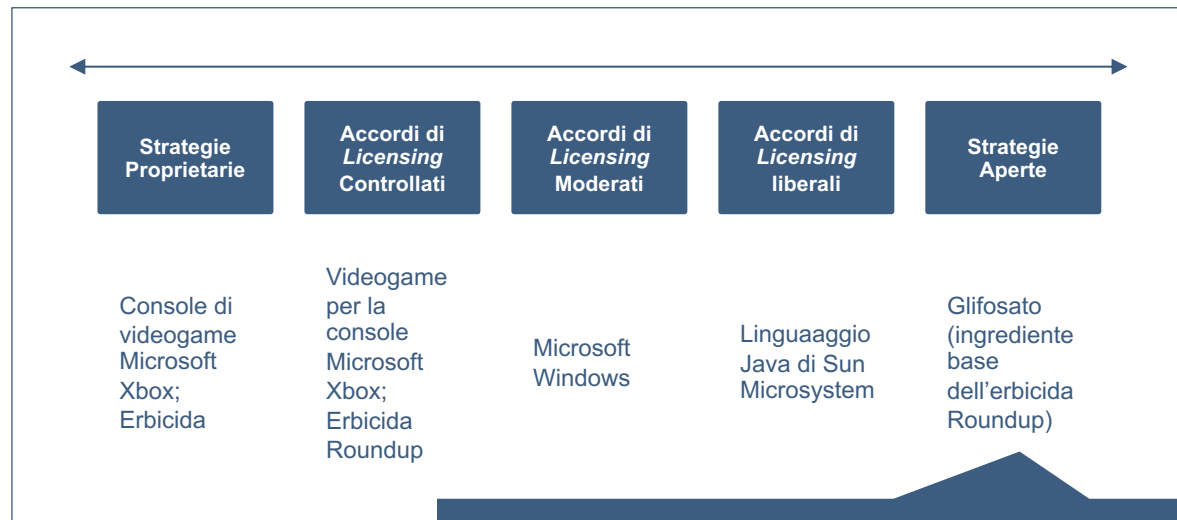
Strategie Proprietarie

Accordi di *Licensing* Controllati

Accordi di *Licensing* Moderati

Accordi di *Licensing* liberali

Strategie Aperte

Console di videogame Microsoft Xbox; Erbicida

Videogame per la console Microsoft Xbox; Erbicida Roundup

Microsoft Windows

Linguaggio Java di Sun Microsystem

Glifosato (ingrediente base dell’erbicida Roundup)